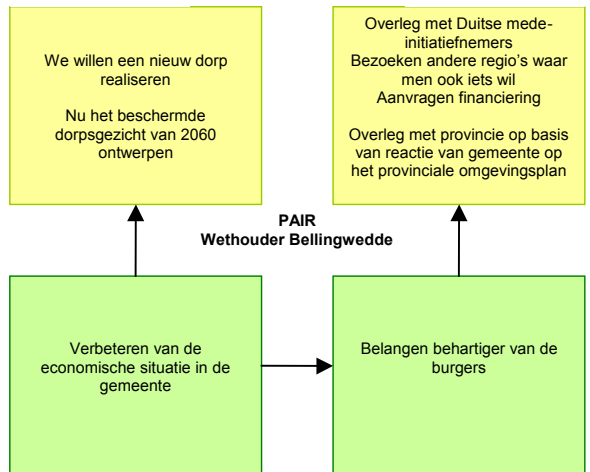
We willen een nieuw dorp realiseren

Nu het beschermde dorpsgezicht van 2060 ontwerpen

Overleg met Duitse mede-initiatiefnemers
Bezoeken andere regio's waar men ook iets wil
Aanvragen financiering

Overleg met provincie op basis van reactie van gemeente op het provinciale omgevingsplan

PAIR
Wethouder Bellingwedde

Verbeteren van de economische situatie in de gemeente

Belangen behartiger van de burgers